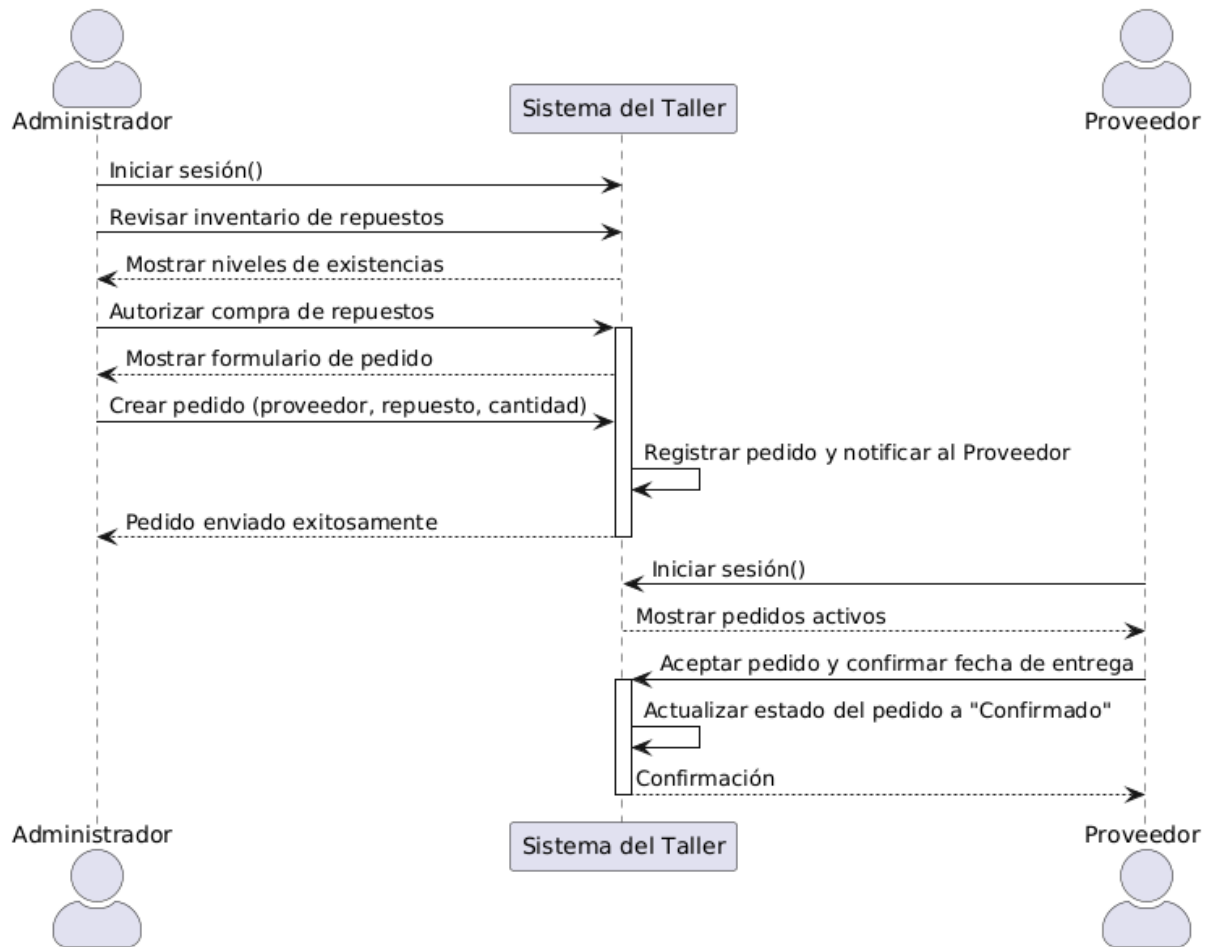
Administrador

Sistema del Taller

Proveedor

Iniciar sesión()

Revisar inventario de repuestos

Mostrar niveles de existencias

Autorizar compra de repuestos

Mostrar formulario de pedido

Crear pedido (proveedor, repuesto, cantidad)

Registrar pedido y notificar al Proveedor

Pedido enviado exitosamente

Iniciar sesión()

Mostrar pedidos activos

Aceptar pedido y confirmar fecha de entrega

Actualizar estado del pedido a "Confirmado"

Confirmación

Administrador

Sistema del Taller

Proveedor